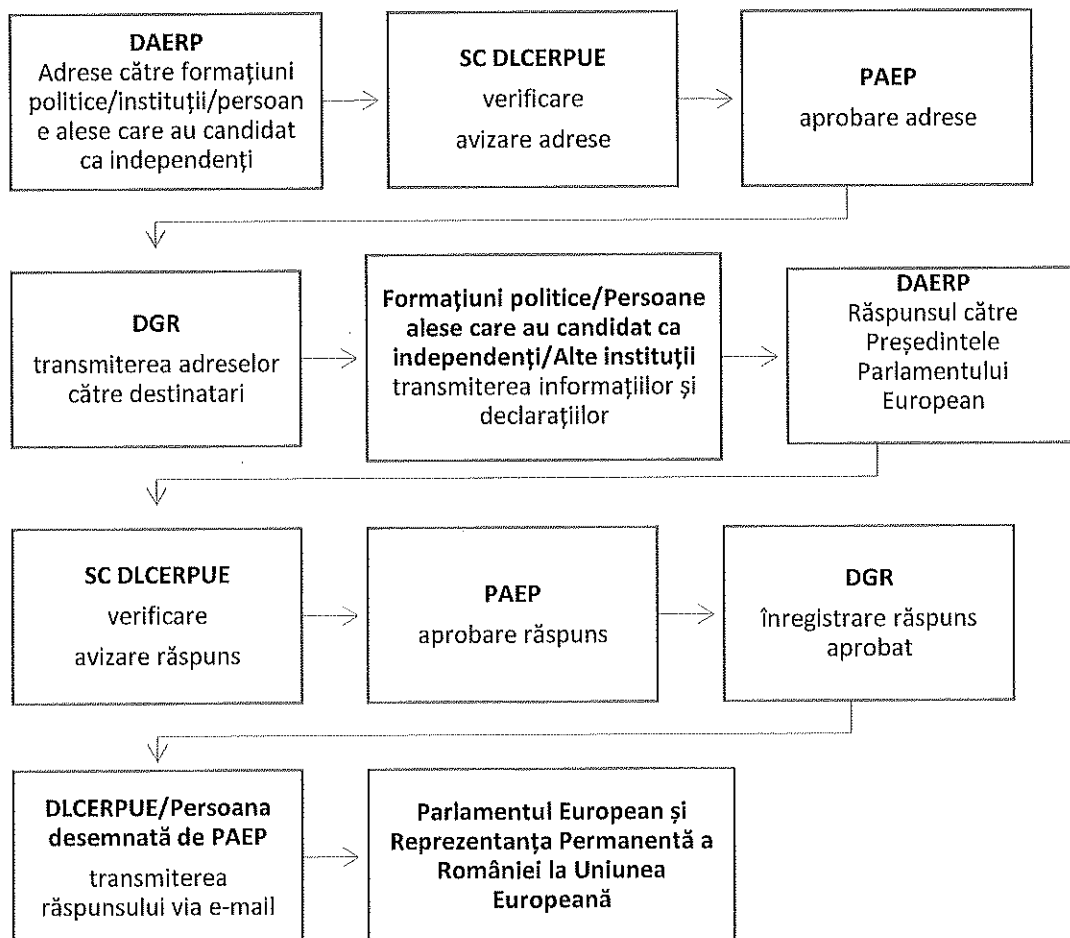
DAERP
Adrese către formaţiuni politice/instituţii/persoane alese care au candidat ca independenţi

SC DLCERPUE
verificare
avizare adrese

PAEP
aprobare adrese

DGR
transmiterea adreselor către destinatari

Formaţiuni politice/Persoane alese care au candidat ca independenţi/Alte instituţii
transmiterea informaţiilor şi declaraţiilor

DAERP
Răspunsul către Preşedintele Parlamentului European

SC DLCERPUE
verificare
avizare răspuns

PAEP
aprobare răspuns

DGR
înregistrare răspuns aprobat

DLCERPUE/Persoana desemnată de PAEP
transmiterea răspunsului via e-mail

Parlamentul European şi Reprezentanţa Permanentă a României la Uniunea Europeană